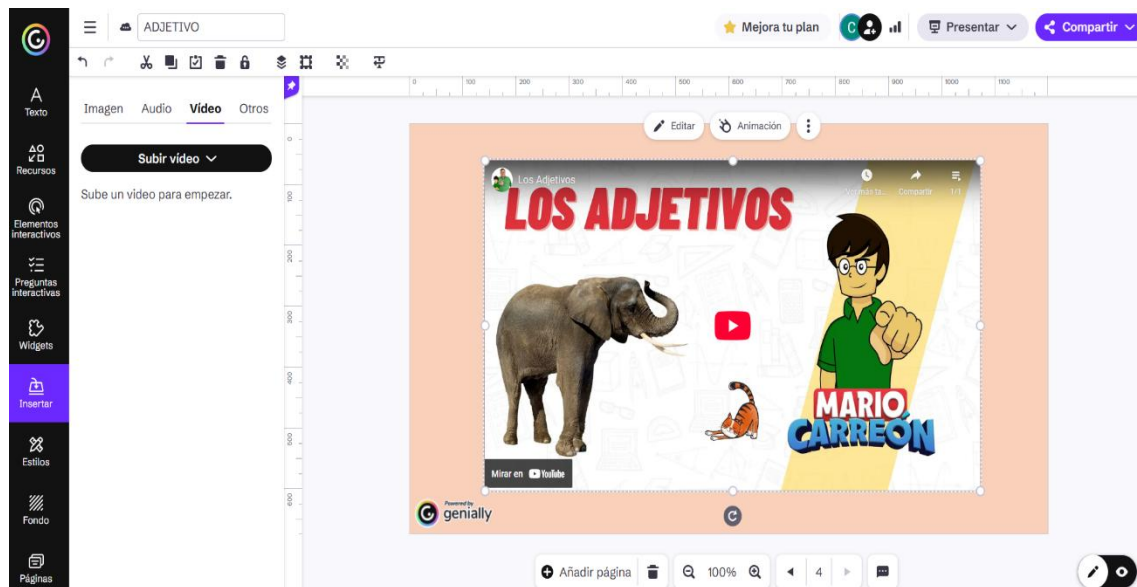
ADJETIVO

Mejora tu plan

Presentar

Compartir

Texto

Recursos

Elementos interactivos

Preguntas interactivas

Widgets

Insertar

Estilos

Fondo

Páginas

Imagen Audio Vídeo Otros

Subir vídeo

Sube un vídeo para empezar.

0 100 200 300 400 500 600 700 800 900 1000 1100

100 200 300 400 500 600

Editar Animación

Los Adjetivos

Ver más ta... Compartir 1/1

LOS ADJETIVOS

MARIO CARREÓN

Mirar en YouTube

Powered by genially

Añadir página 100% 4